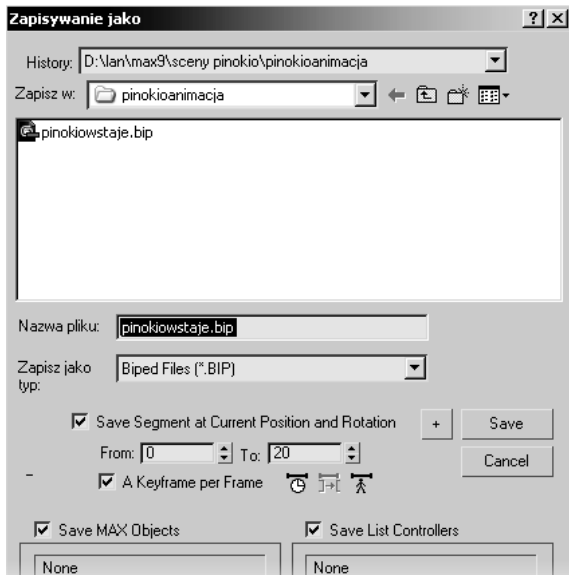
Zapisywanie jako

?
X

History: D:\lan\max9\sceny pinokio\pinokioanimacja

Zapisz w: pinokioanimacja

pinokiowstaje.bip

Nazwa pliku: pinokiowstaje.bip

Zapisz jako typ: Biped Files (*.BIP)

Save Segment at Current Position and Rotation

+

Save

From: 0 To: 20

Cancel

-

A Keyframe per Frame

Save MAX Objects

Save List Controllers

None

None